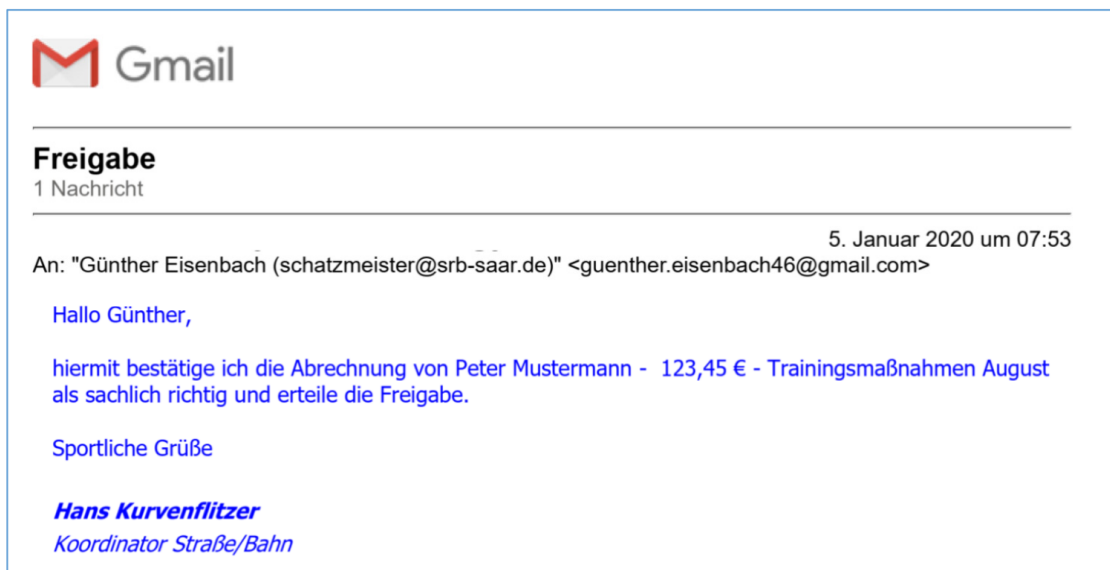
Gmail

Freigabe
1 Nachricht

5. Januar 2020 um 07:53
An: "Günther Eisenbach (schatzmeister@srb-saar.de)" <guenther.eisenbach46@gmail.com>

Hallo Günther,

hiermit bestätige ich die Abrechnung von Peter Mustermann - 123,45 € - Trainingsmaßnahmen August als sachlich richtig und erteile die Freigabe.

Sportliche Grüße

Hans Kurvenflitzer
Koordinator Straße/Bahn